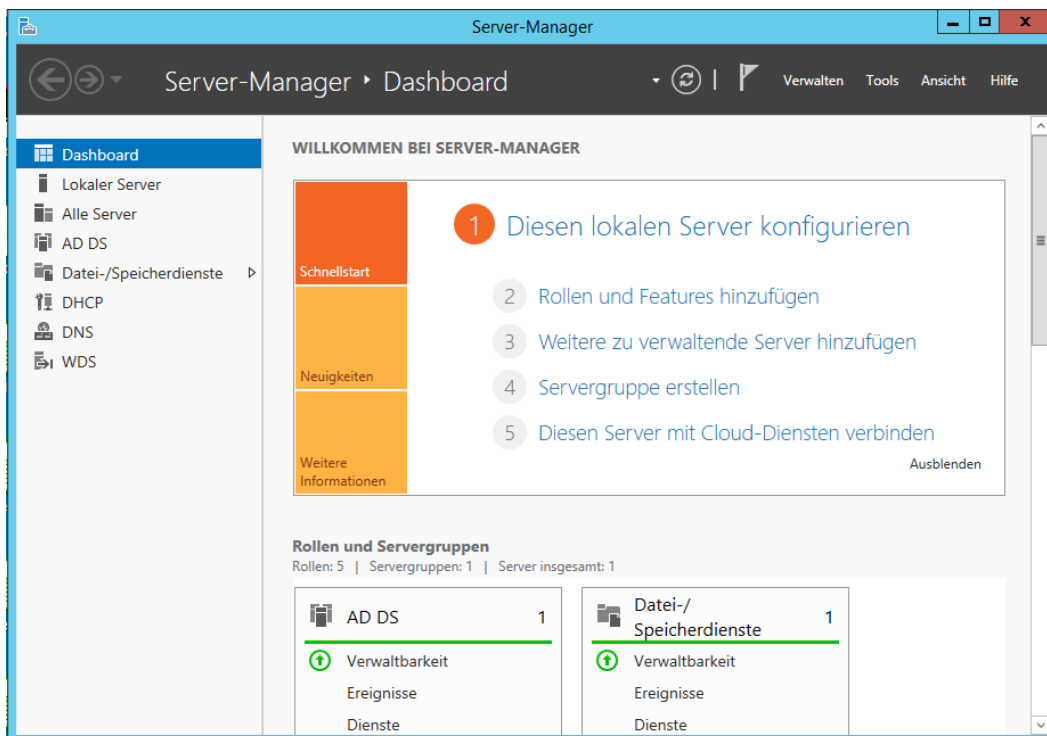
Server-Manager

Server-Manager ‣ Dashboard

Verwalten Tools Ansicht Hilfe

Dashboard
Lokaler Server
Alle Server
AD DS
Datei-/Speicherdienste
DHCP
DNS
WDS

WILLKOMMEN BEI SERVER-MANAGER

Schnellstart

Neuigkeiten

Weitere Informationen

1 Diesen lokalen Server konfigurieren

2 Rollen und Features hinzufügen

3 Weitere zu verwaltende Server hinzufügen

4 Servergruppe erstellen

5 Diesen Server mit Cloud-Diensten verbinden

Ausblenden

Rollen und Servergruppen
Rollen: 5 | Servergruppen: 1 | Server insgesamt: 1

AD DS 1
Verwaltbarkeit
Ereignisse
Dienste

Datei-/ Speicherdienste 1
Verwaltbarkeit
Ereignisse
Dienste